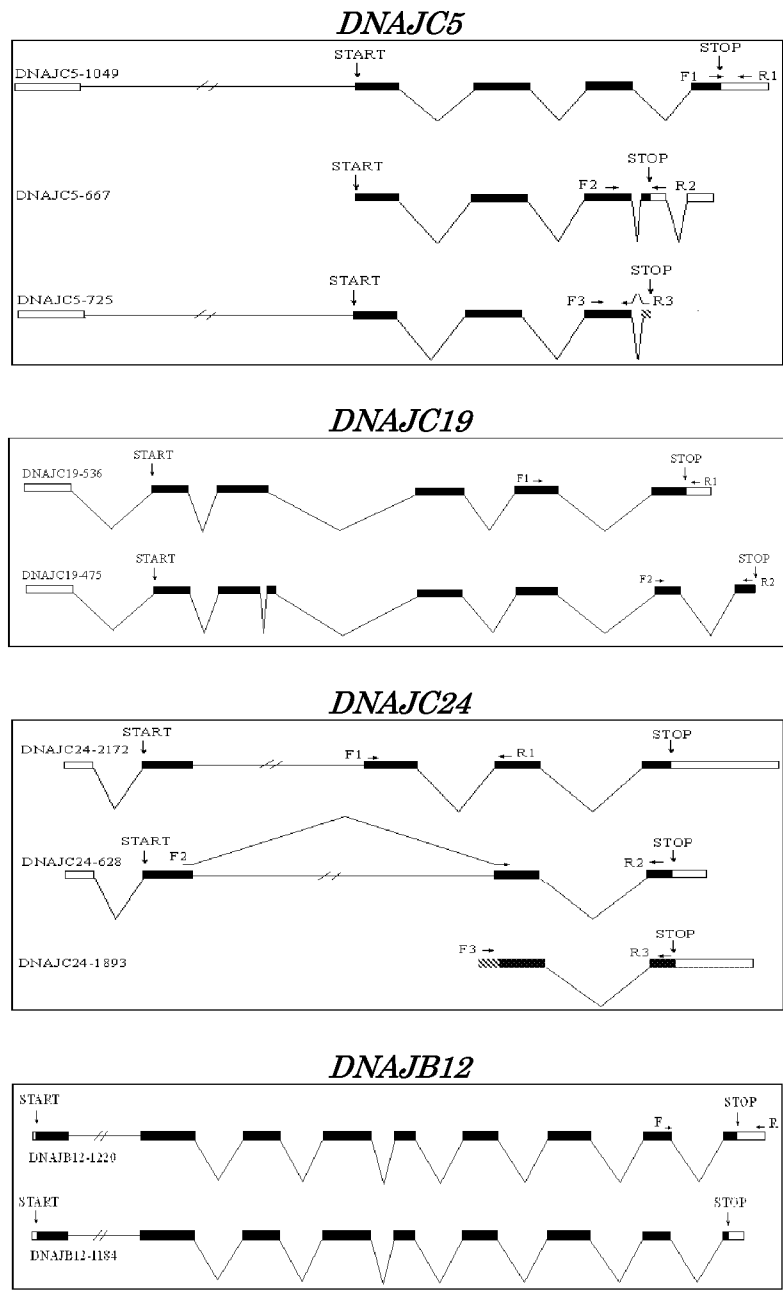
DNAJC5

DNAJC5-1049
START
STOP
F1
R1

DNAJC5-667
START
STOP
F2
R2

DNAJC5-725
START
STOP
F3
R3

DNAJC19

DNAJC19-536
START
F1
STOP
R1

DNAJC19-475
START
F2
STOP
R2

DNAJC24

DNAJC24-2172
START
F1
R1
STOP

DNAJC24-628
START
F2
R2
STOP

DNAJC24-1893
F3
R3
STOP

DNAJB12

START
DNAJB12-1220
F
STOP
R

START
DNAJB12-1184
STOP